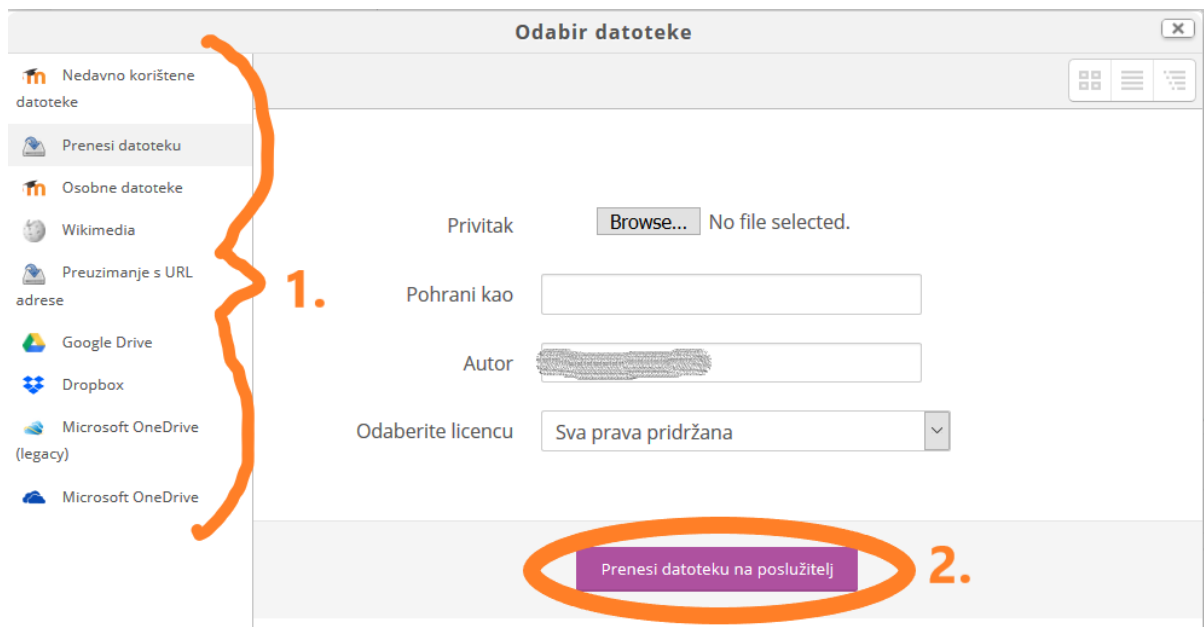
Odabir datoteke

Nedavno korištene datoteke
Prenesi datoteku
Osobne datoteke
Wikimedia
Preuzimanje s URL adrese
Google Drive
Dropbox
Microsoft OneDrive (legacy)
Microsoft OneDrive

1.

Privitak Browse... No file selected.
Pohrani kao
Autor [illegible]
Odaberite licencu Sva prava pridržana

Prenesi datoteku na poslužitelj

2.